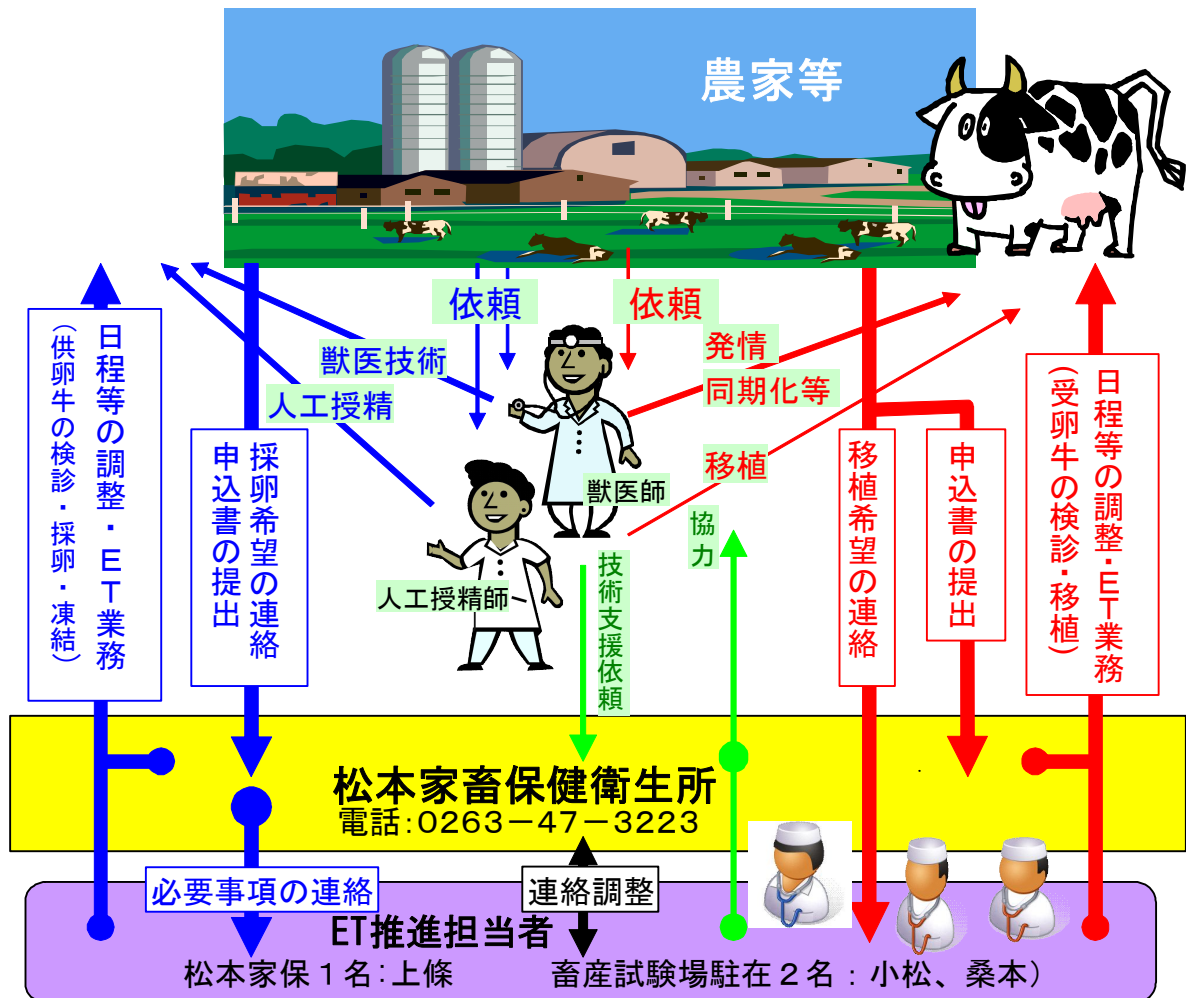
農家等

依頼

依頼

獣医技術

人工授精

発情
同期化等

移植

獣医師

人工授精師

協力

技術支援依頼

日程等の調整・ET業務
（供卵牛の検診・採卵・凍結）

採卵希望の連絡

申込書の提出

移植希望の連絡

申込書の提出

日程等の調整・ET業務
（受卵牛の検診・移植）

松本家畜保健衛生所
電話：0263－47－3223

必要事項の連絡

連絡調整

ET推進担当者
松本家保１名：上條　畜産試験場駐在２名：小松、桑本）